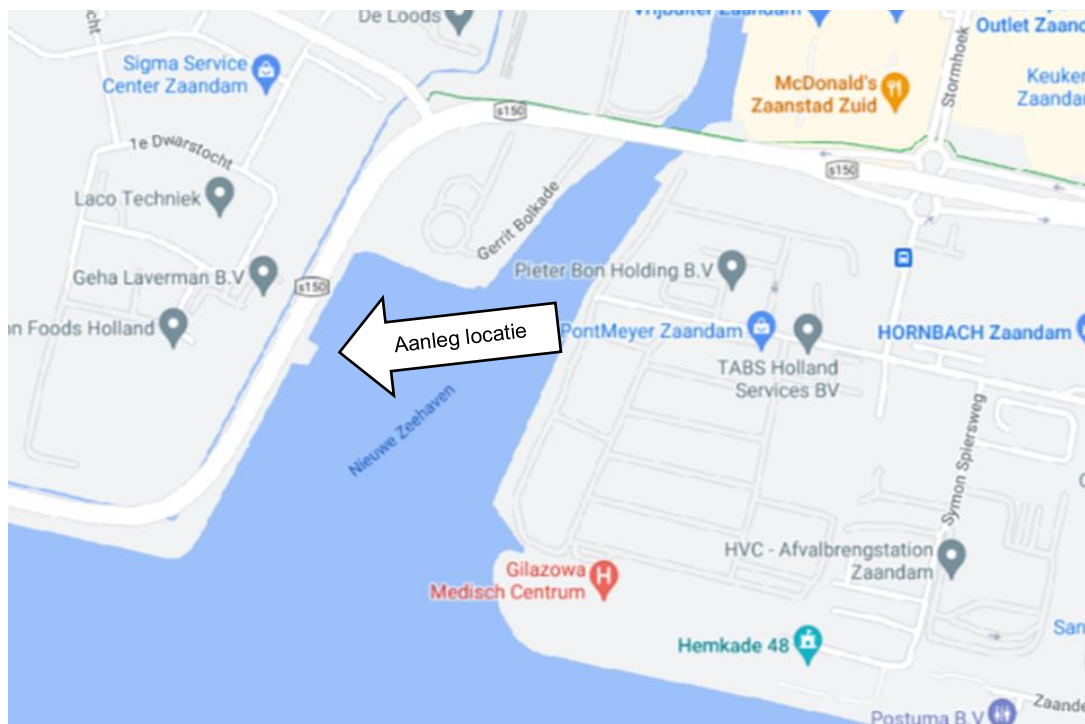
ocht
De Loods
Vrijoutlet Zaandam
Outlet Zaanc
Sigma Service Center Zaandam
McDonald's Zaanstad Zuid
Stormhoek
Keuker Zaandar
s150
1e Dwarstocht
s150
Laco Techniek
Gerrit Bolkade
Geha Laverman B.V
Pieter Bon Holding B.V
s150
n Foods Holland
Aanleg locatie
PontMeyer Zaandam
HORNBACH Zaandam
TABS Holland Services BV
Nieuwe Zeehaven
Symon Spiersweg
HVC - Afvalbrengstation Zaandam
Gilazowa Medisch Centrum
Hemkade 48
San
Zaande
Postuma B.V